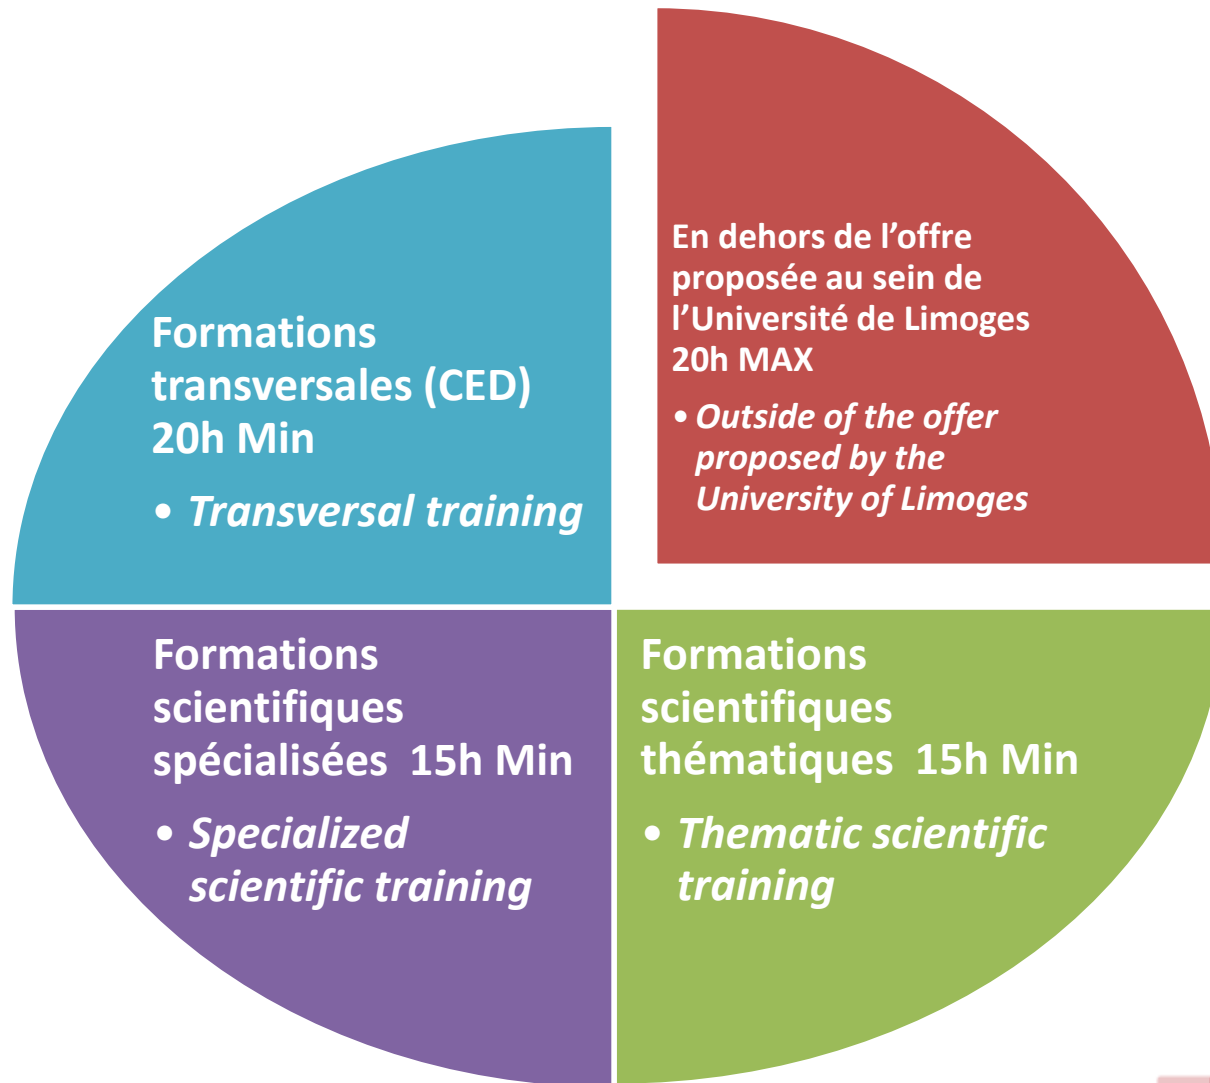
Formations transversales (CED) 20h Min

• Transversal training

En dehors de l’offre proposée au sein de l’Université de Limoges 20h MAX

• Outside of the offer proposed by the University of Limoges

Formations scientifiques spécialisées 15h Min

• Specialized scientific training

Formations scientifiques thématiques 15h Min

• Thematic scientific training